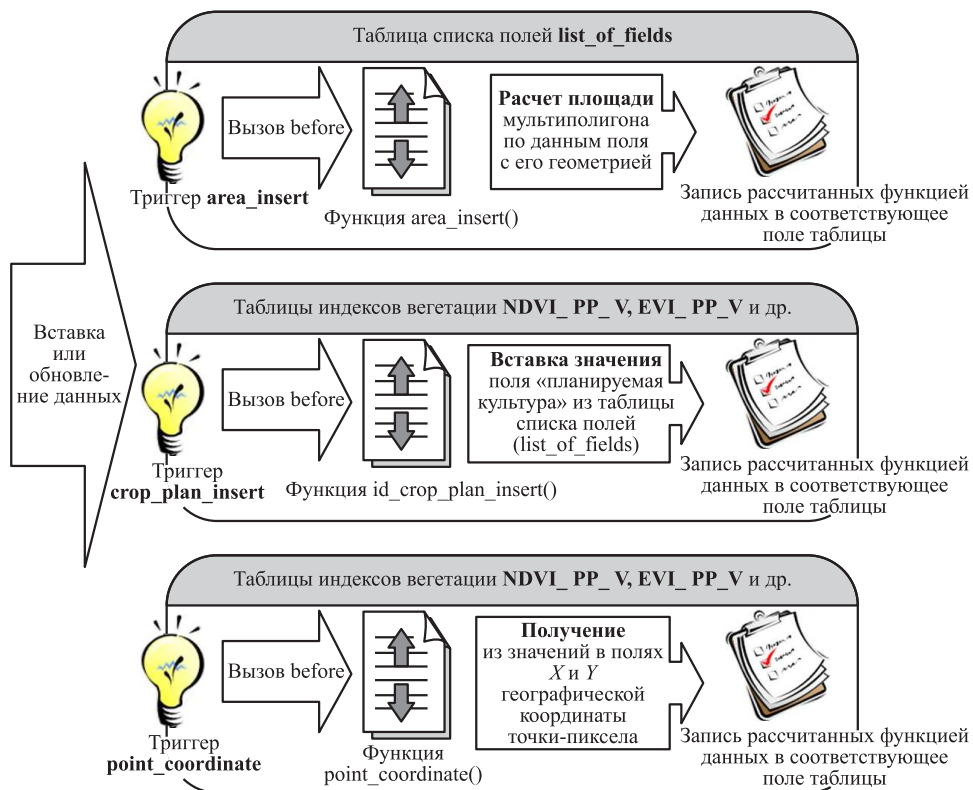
Таблица списка полей **list_of_fields**

Вызов before

Триггер **area_insert**

Функция area_insert()

**Расчет площади** мультиполигона по данным поля с его геометрией

Запись рассчитанных функцией данных в соответствующее поле таблицы

Вставка или обновление данных

Таблицы индексов вегетации **NDVI_ PP_ V, EVI_ PP_V** и др.

Вызов before

Триггер **crop_plan_insert**

Функция id_crop_plan_insert()

**Вставка значения** поля «планируемая культура» из таблицы списка полей (list_of_fields)

Запись рассчитанных функцией данных в соответствующее поле таблицы

Таблицы индексов вегетации **NDVI_ PP_ V, EVI_ PP_V** и др.

Вызов before

Триггер **point_coordinate**

Функция point_coordinate()

**Получение** из значений в полях $X$ и $Y$ географической координаты точки-пиксела

Запись рассчитанных функцией данных в соответствующее поле таблицы